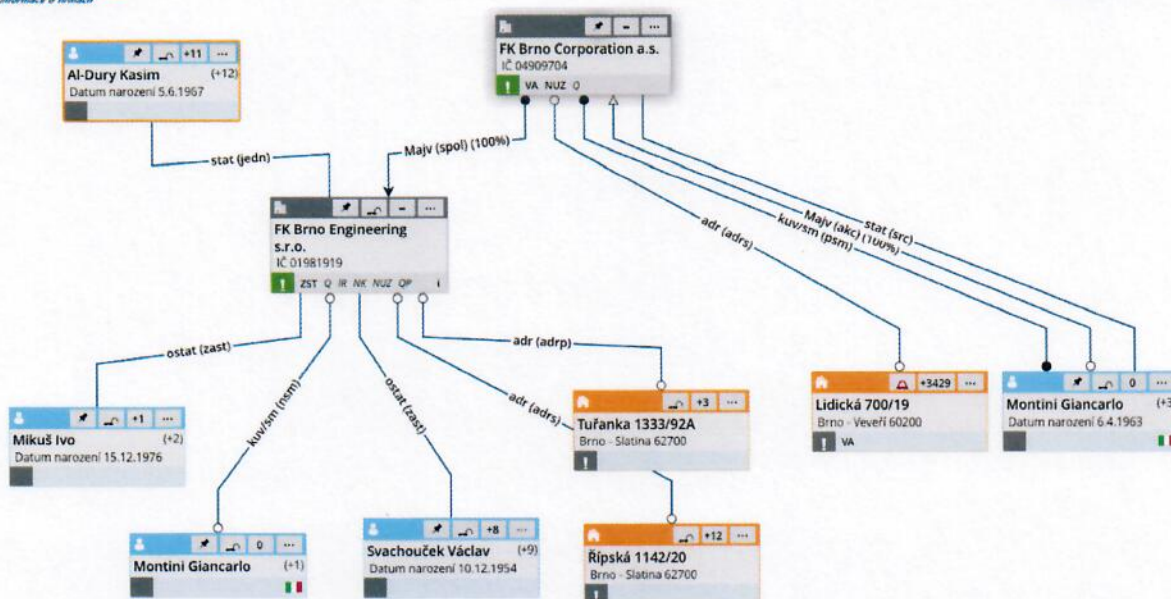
FK Brno Corporation a.s.
IČ 04909704
VA NUZ O

Al-Dury Kasim (+12)
+11 ...
Datum narození 5.6.1967

stat (jedn)

Majv (spol) (100%)

FK Brno Engineering s.r.o.
IČ 01981919
ZST O IR NK NUZ OP i

adr (adrs)
kuv/sm (psm)
Majv (akc) (100%)
stat (src)

ostat (zast)
kuv/sm (nsm)
ostat (zast)
adr (adrs)
adr (adrp)

Mikuš Ivo (+2)
+1 ...
Datum narození 15.12.1976

Tuřanka 1333/92A
+3 ...
Brno - Slatina 62700

Lidická 700/19
+3429 ...
Brno - Veveří 60200
VA

Montini Giancarlo (+3
0 ...
Datum narození 6.4.1963

Montini Giancarlo (+1)
0 ...

Svachouček Václav (+9)
+8 ...
Datum narození 10.12.1954

Řípská 1142/20
+12 ...
Brno - Slatina 62700